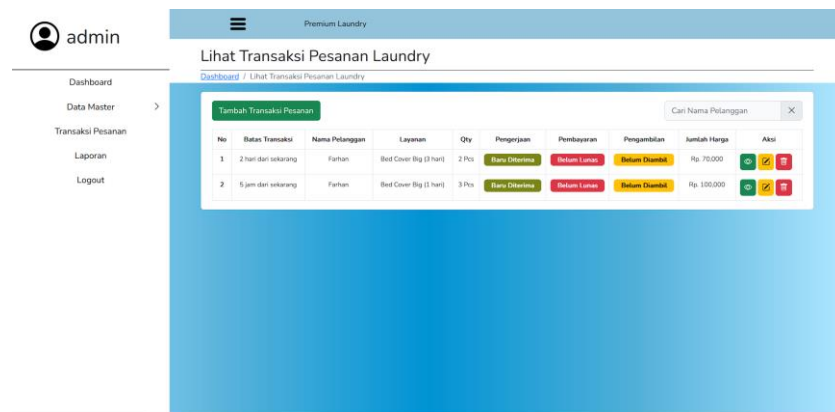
admin

Dashboard

Data Master >

Transaksi Pesanan

Laporan

Logout

Premium Laundry

Lihat Transaksi Pesanan Laundry

Dashboard / Lihat Transaksi Pesanan Laundry

Tambah Transaksi Pesanan

Cari Nama Pelanggan ×

| No | Batas Transaksi | Nama Pelanggan | Layanan | Qty | Pengerjaan | Pembayaran | Pengambilan | Jumlah Harga | Aksi |
|---|---|---|---|---|---|---|---|---|---|
| 1 | 2 hari dari sekarang | Farhan | Bed Cover Big (3 hari) | 2 Pcs | Baru Diterima | Belum Lunas | Belum Diambil | Rp. 70,000 | |
| 2 | 5 jam dari sekarang | Farhan | Bed Cover Big (1 hari) | 3 Pcs | Baru Diterima | Belum Lunas | Belum Diambil | Rp. 100,000 | |